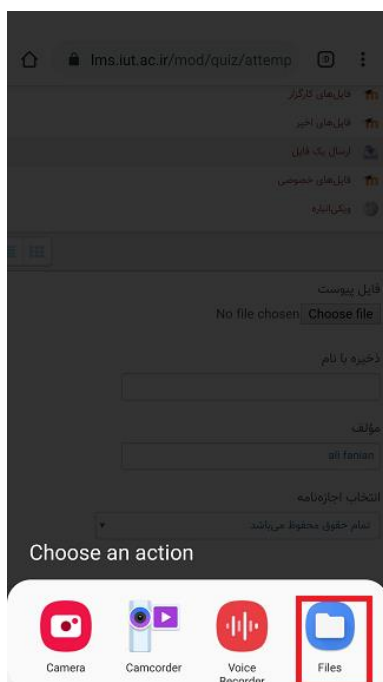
lms.iut.ac.ir/mod/quiz/attemp

فایل‌های کارگزار
فایل‌های اخیر
ارسال یک فایل
فایل‌های خصوصی
ویکی‌انباره

فایل پیوست
No file chosen Choose file

ذخیره با نام

مؤلف
ali fanian

انتخاب اجازه‌نامه
تمام حقوق محفوظ می‌باشد

Choose an action

Camera
Camcorder
Voice Recorder
Files